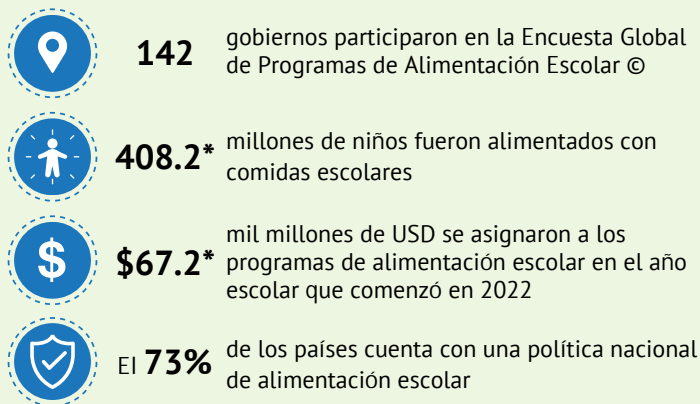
142 gobiernos participaron en la Encuesta Global de Programas de Alimentación Escolar ©

408.2* millones de niños fueron alimentados con comidas escolares

$67.2* mil millones de USD se asignaron a los programas de alimentación escolar en el año escolar que comenzó en 2022

El 73% de los países cuenta con una política nacional de alimentación escolar